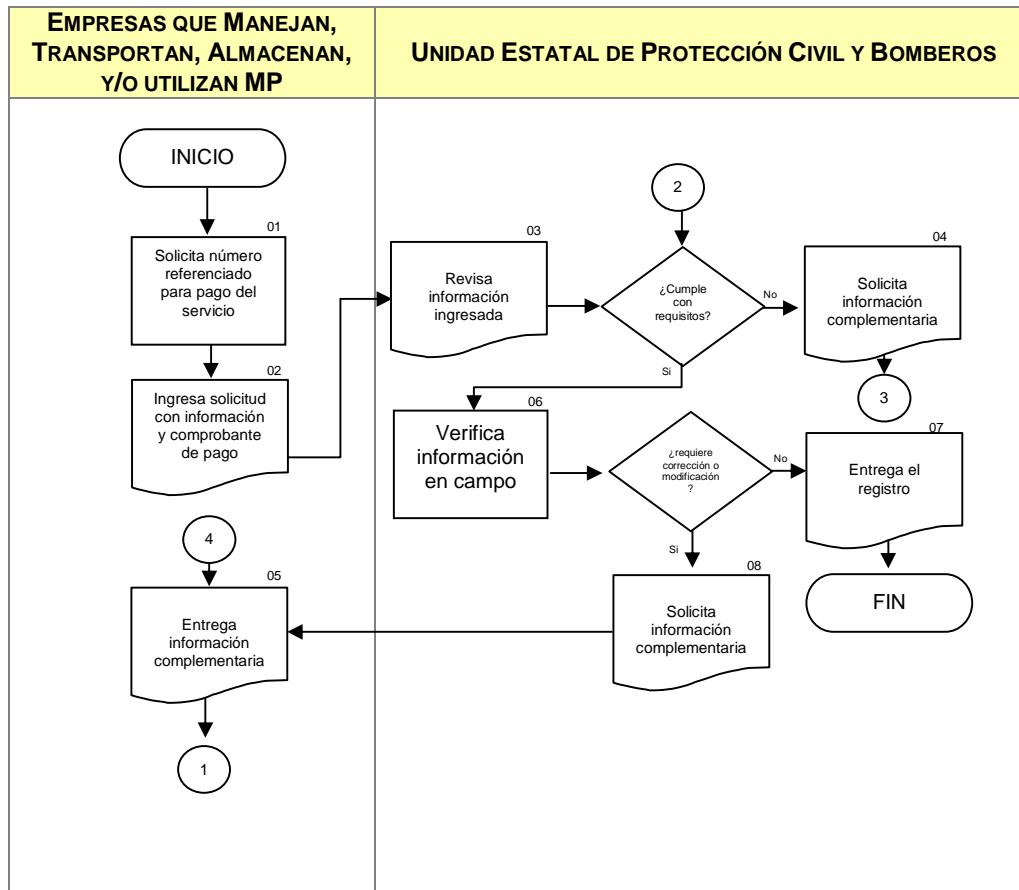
EMPRESAS QUE MANEJAN, TRANSPORTAN, ALMACENAN, Y/O UTILIZAN MP

UNIDAD ESTATAL DE PROTECCIÓN CIVIL Y BOMBEROS

INICIO

01
Solicita número referenciado para pago del servicio

02
Ingresa solicitud con información y comprobante de pago

4

05
Entrega información complementaria

1

03
Revisa información ingresada

2

¿Cumple con requisitos?

No

Si

04
Solicita información complementaria

3

06
Verifica información en campo

¿requiere corrección o modificación ?

No

Si

07
Entrega el registro

FIN

08
Solicita información complementaria